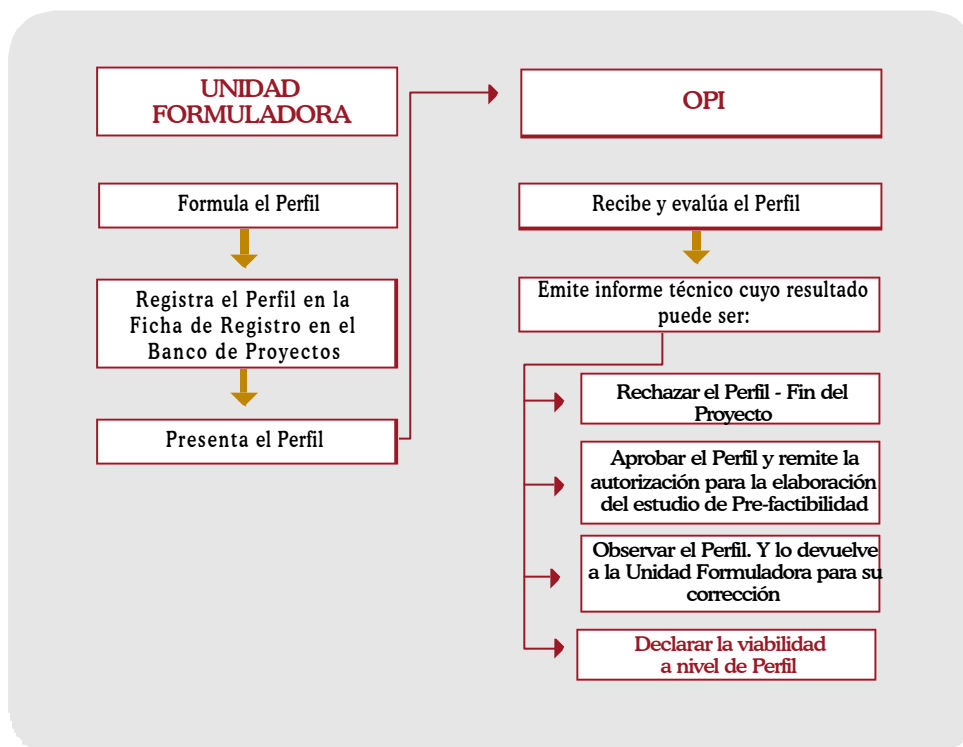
UNIDAD FORMULADORA

Formula el Perfil

Registra el Perfil en la Ficha de Registro en el Banco de Proyectos

Presenta el Perfil

OPI

Recibe y evalúa el Perfil

Emite informe técnico cuyo resultado puede ser:

Rechazar el Perfil - Fin del Proyecto

Aprobar el Perfil y remite la autorización para la elaboración del estudio de Pre-factibilidad

Observar el Perfil. Y lo devuelve a la Unidad Formuladora para su corrección

Declarar la viabilidad a nivel de Perfil